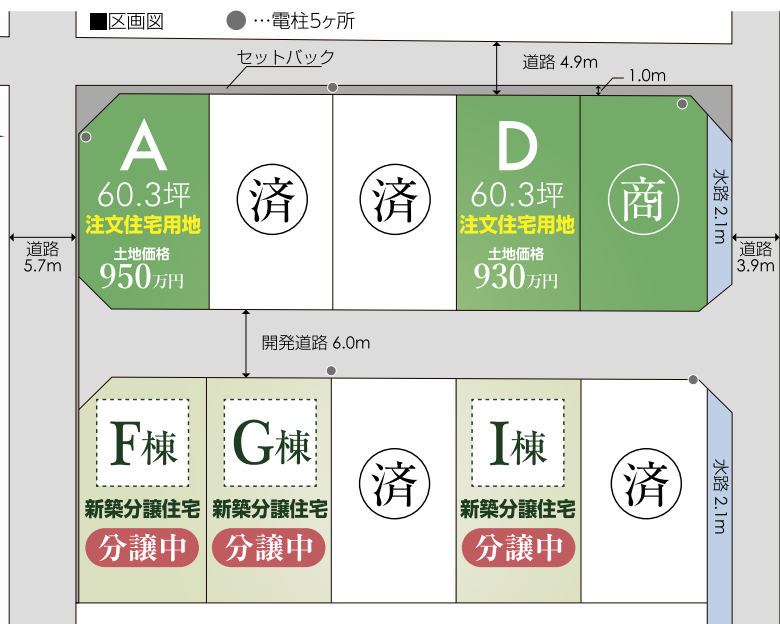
■区画図 ●…電柱5ヶ所

セットバック

道路 4.9m

1.0m

A
60.3坪
注文住宅用地
土地価格
950万円

済

済

D
60.3坪
注文住宅用地
土地価格
930万円

商

水路 2.1m

道路 5.7m

道路 3.9m

開発道路 6.0m

F棟
新築分譲住宅
分譲中

G棟
新築分譲住宅
分譲中

済

I棟
新築分譲住宅
分譲中

済

水路 2.1m